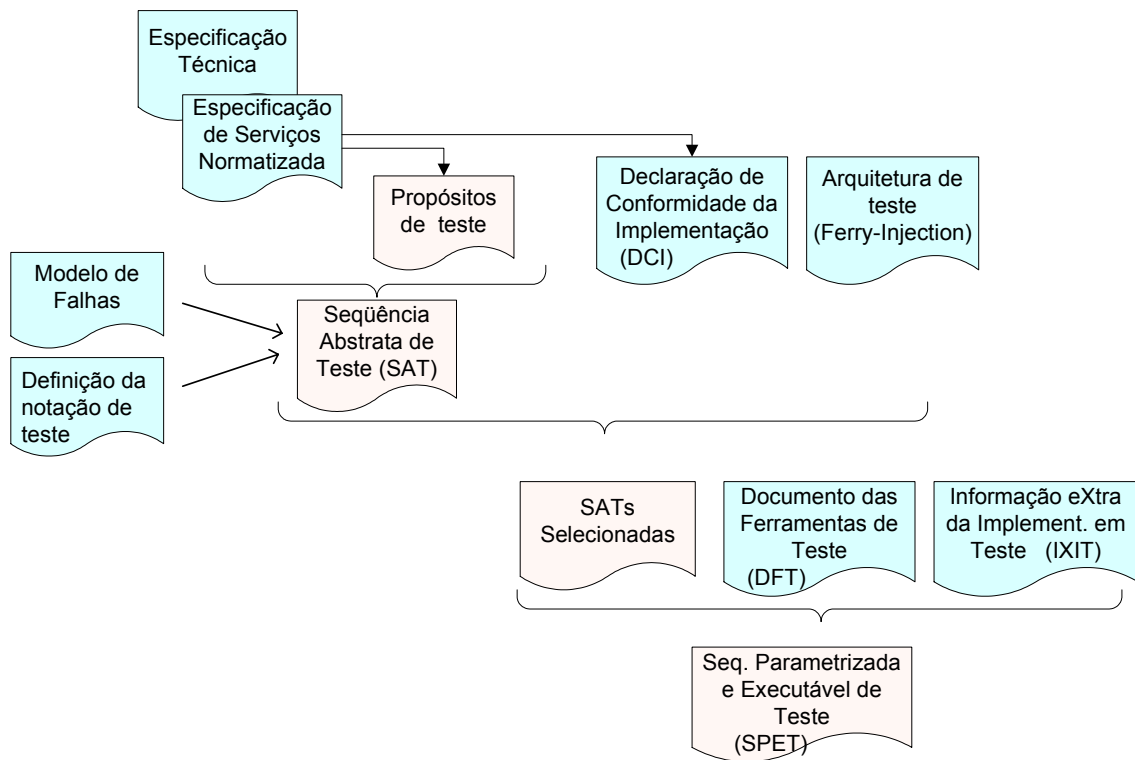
Especificação Técnica

Especificação de Serviços Normatizada

Propósitos de teste

Declaração de Conformidade da Implementação (DCI)

Arquitetura de teste (Ferry-Injection)

Modelo de Falhas

Seqüência Abstrata de Teste (SAT)

Definição da notação de teste

SATs Selecionadas

Documento das Ferramentas de Teste (DFT)

Informação eXtra da Implement. em Teste (IXIT)

Seq. Parametrizada e Executável de Teste (SPET)